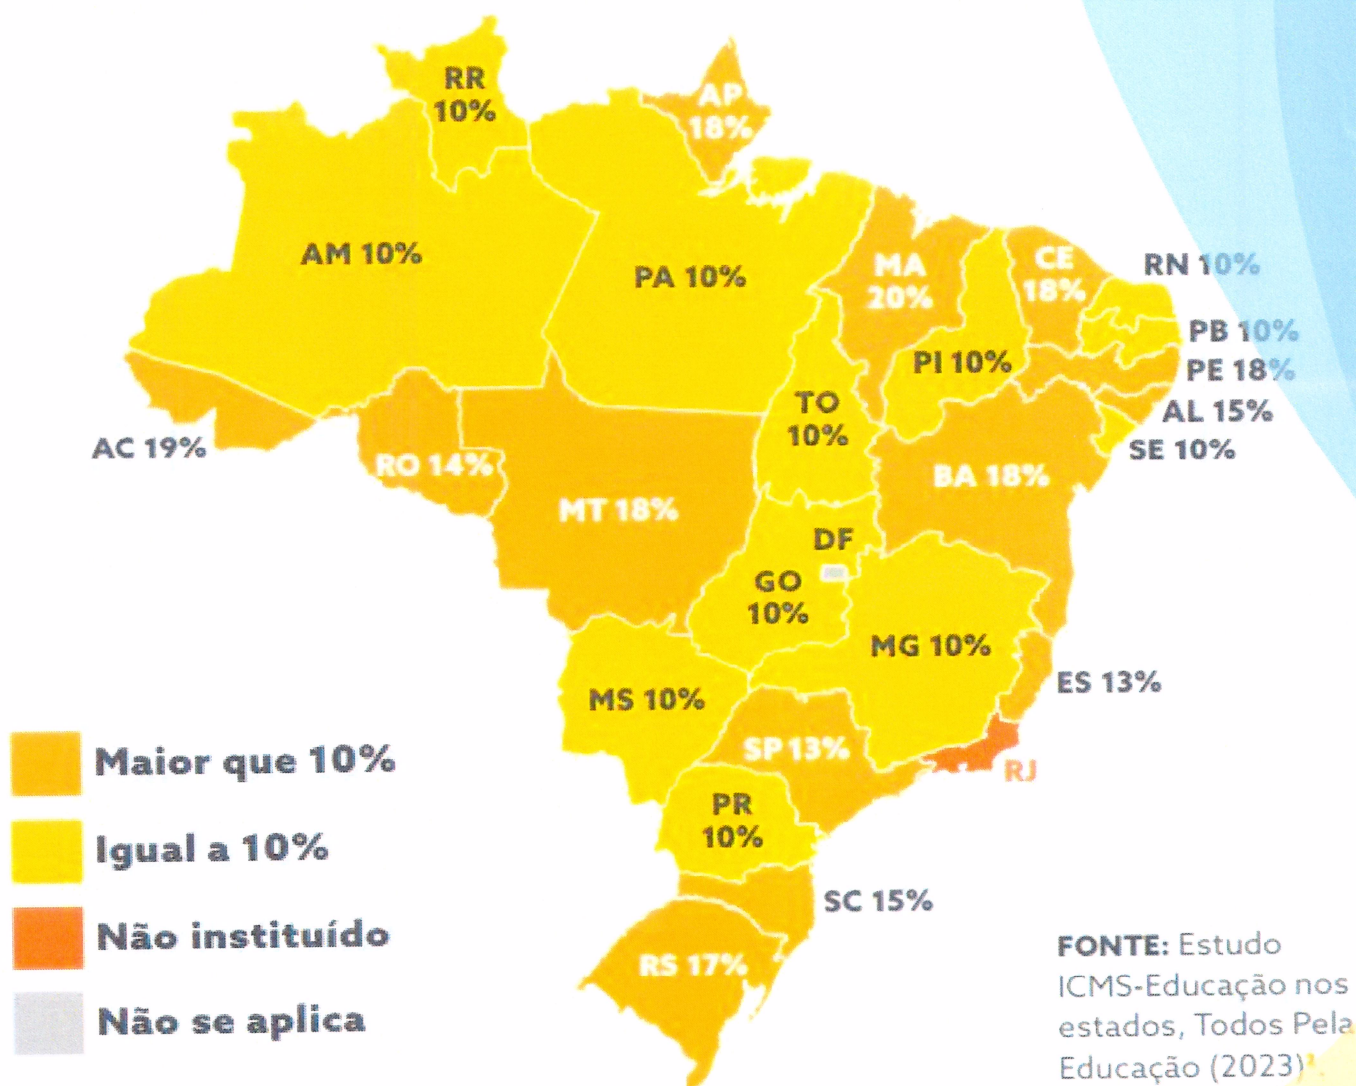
RR 10%

AP 18%

AM 10%

PA 10%

MA 20%

CE 18%

RN 10%

PB 10%

PE 18%

AL 15%

SE 10%

PI 10%

TO 10%

AC 19%

RO 14%

MT 18%

BA 18%

DF

GO 10%

MG 10%

ES 13%

MS 10%

SP 13%

RJ

PR 10%

SC 15%

RS 17%

Maior que 10%

Igual a 10%

Não instituído

Não se aplica

FONTE: Estudo ICMS-Educação nos estados, Todos Pela Educação (2023).